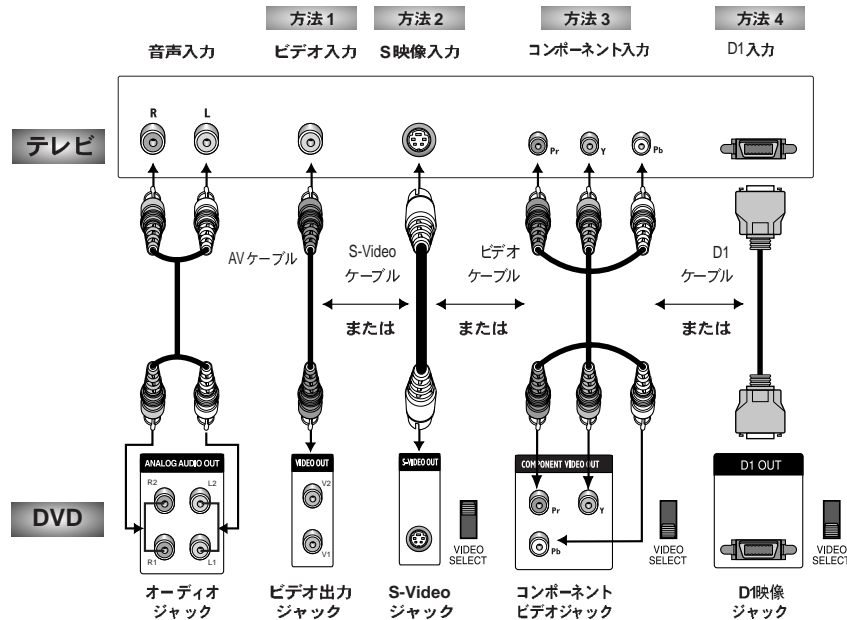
方法 1　方法 2　方法 3　方法 4

音声入力　ビデオ入力　S映像入力　コンポーネント入力　D1入力

テレビ

R　L

Pr　Y　Pb

AV ケーブル

S-Video ケーブル

ビデオ ケーブル

D1 ケーブル

または　または　または

ANALOG AUDIO OUT
R2　L2
R1　L1

VIDEO OUT
V2
V1

S-VIDEO OUT

COMPONENT VIDEO OUT
Pr　Y
Pb

D1 OUT

DVD

VIDEO SELECT　VIDEO SELECT　VIDEO SELECT

オーディオ ジャック

ビデオ出力 ジャック

S-Video ジャック

コンポーネント ビデオジャック

D1映像 ジャック